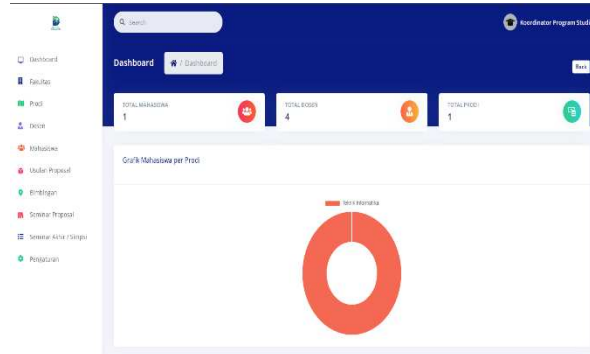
Search

Koordinator Program Studi

Dashboard

Fakultas

Prodi

Dosen

Mahasiswa

Usulan Proposal

Bimbingan

Seminar Proposal

Seminar Akhir / Sidang

Pengaturan

Dashboard

/ Dashboard

Back

TOTAL MAHASISWA
1

TOTAL DOSEN
4

TOTAL PRODI
1

Grafik Mahasiswa per Prodi

Teknik Informatika